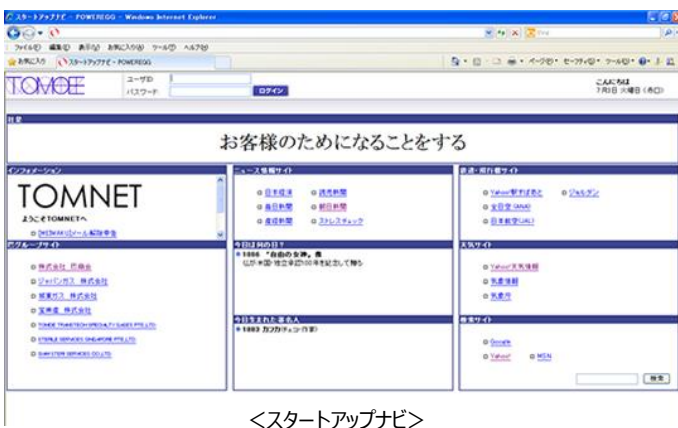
スタートアップナビ - POWEREGG - Windows Internet Explorer

ファイル(F) 編集(E) 表示(V) お気に入り(A) ツール(T) ヘルプ(H)

お気に入り スタートアップナビ - POWEREGG

ページ(P) セーフティ(S) ツール(O)

TOMOE

ユーザID
パスワード
ログイン

こんにちは
7月8日 火曜日 (赤口)

社是

お客様のためになることをする

インフォメーション

TOMNET

ようこそTOMNETへ

[WEBMAIL]メール解除申告

グループサイト

株式会社 巴商会

ジャパンガス 株式会社

東巴ガス 株式会社

宝栄産 株式会社

TOMOE TRANSTECH SPECIALTY GASES PTE.LTD

STERILE SERVICES SINGAPORE PTE.LTD

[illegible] SERVICES CO.,LTD

ニュース情報サイト

日本経済

読売新聞

毎日新聞

朝日新聞

産経新聞

ストレスチェック

今日は何の日？

1886 "自由の女神" 像
仏が米国・独立宣言100年を記念して贈る

今日生まれた著名人

1883 カフカ(チェコ・作家)

鉄道・飛行機サイト

Yahoo!乗換案内

ジョルダン

全日空(ANA)

日本航空(JAL)

天気サイト

Yahoo!天気情報

気象情報

気象庁

検索サイト

Google

Yahoo!

MSN

検索

<スタートアップナビ>